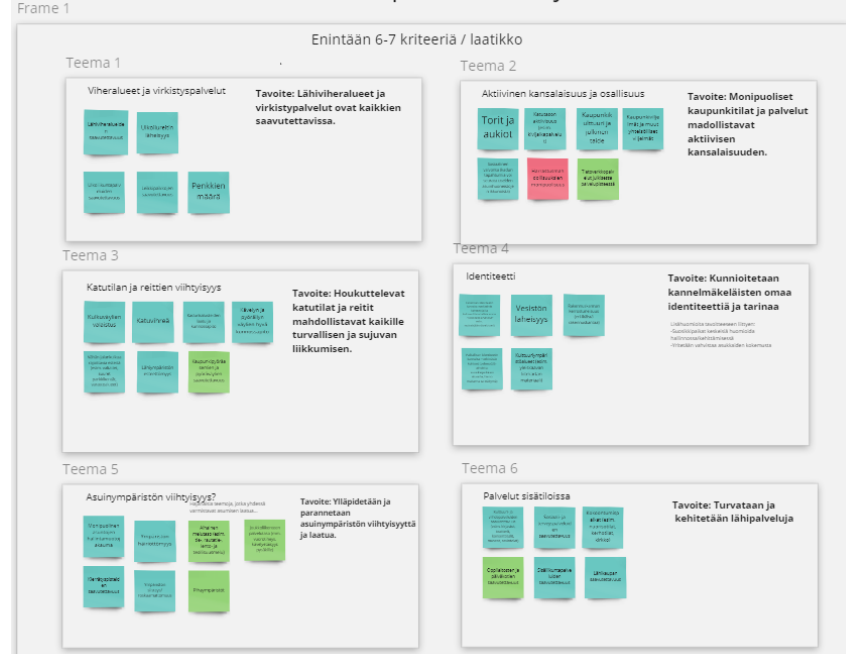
Frame 1

Enintään 6-7 kriteeriä / laatikko

Teema 1

Viheralueet ja virkistyspalvelut

Tavoite: Lähiviheralueet ja virkistypalvelut ovat kaikkien saavutettavissa.

Lähiviheralueide n saavutettavuus

Ulkoilureittien läheisyys

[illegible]

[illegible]

Perikkien määrä

Teema 2

Aktiivinen kansalaisuus ja osallisuus

Tavoite: Monipuoliset kaupunkitilat ja palvelut madollistavat aktiivisen kansalaisuuden.

Torit ja aukiot

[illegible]

Kaupunkitilaisuudet ja julkinen tila

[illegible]

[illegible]

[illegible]

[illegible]

Teema 3

Katutilan ja reittien viihtyisyys

Tavoite: Houkuttelevat katutilat ja reitit mahdollistavat kaikille turvallisen ja sujuvan liikkumisen.

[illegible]

Katuvihreä

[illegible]

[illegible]

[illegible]

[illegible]

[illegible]

Teema 4

Identiteetti

Tavoite: Kunnioitetaan kannelmäkeläisten omaa identiteettiä ja tarinaa

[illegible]

Vesistön läheisyys

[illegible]

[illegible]

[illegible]

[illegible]

Teema 5

Asuinympäristön viihtyisyys?

Tavoite: Ylläpidetään ja parannetaan asuinympäristön viihtyisyyttä ja laatua.

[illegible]

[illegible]

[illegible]

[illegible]

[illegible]

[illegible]

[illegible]

Teema 6

Palvelut sisätiloissa

Tavoite: Turvataan ja kehitetään lähipalveluja

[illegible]

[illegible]

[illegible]

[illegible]

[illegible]

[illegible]